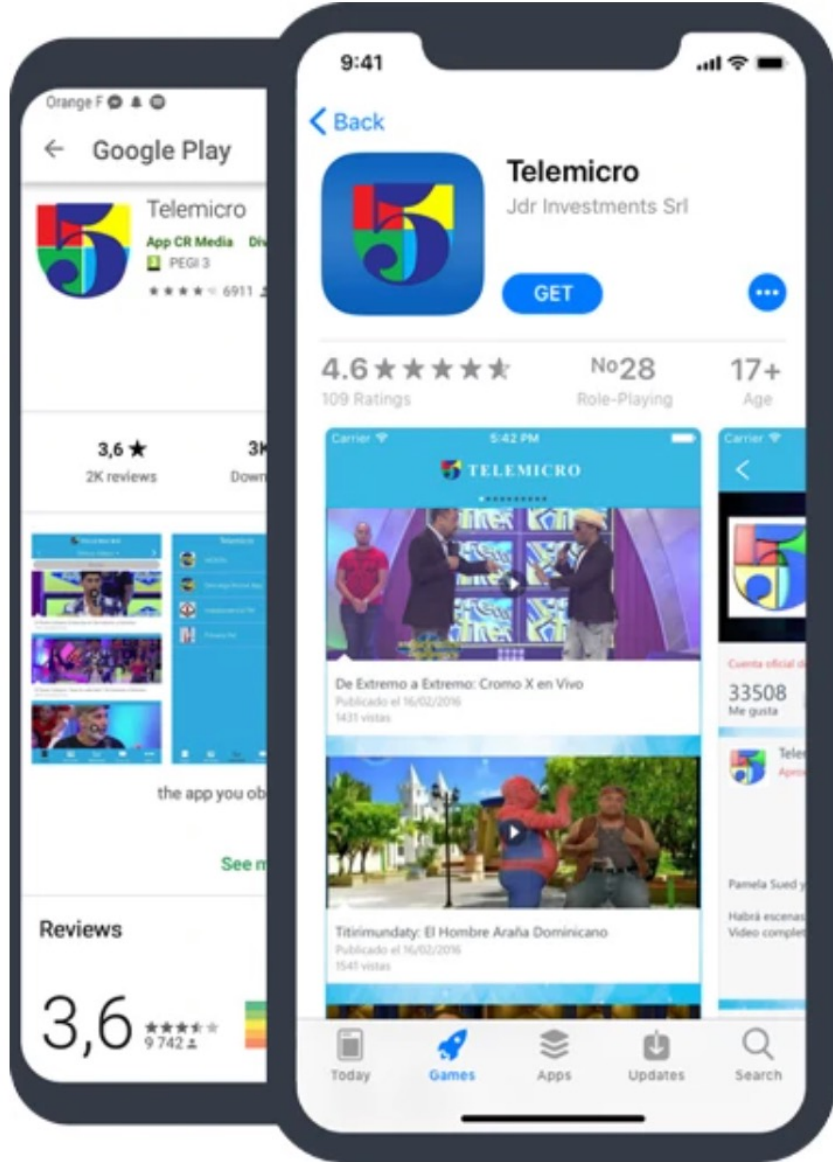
Orange F

Google Play

Telemicro
App CR Media Div
PEGI 3
6911

3,6 ★
2K reviews

3K
Down

the app you ob

See m

Reviews

3,6
9 742

9:41

Back

Telemicro
Jdr Investments Srl

GET

4.6 ★★★★★
109 Ratings

No28
Role-Playing

17+
Age

Carrier 5:42 PM

TELEMICRO

De Extremo a Extremo: Cromo X en Vivo
Publicado el 16/02/2016
1431 vistas

Titirimundaty: El Hombre Araña Dominicano
Publicado el 16/02/2016
1541 vistas

Carrier

Cuenta oficial d
33508
Me gusta

Tele

Pamela Sued y

Habrá escenas
Video complet

Today
Games
Apps
Updates
Search